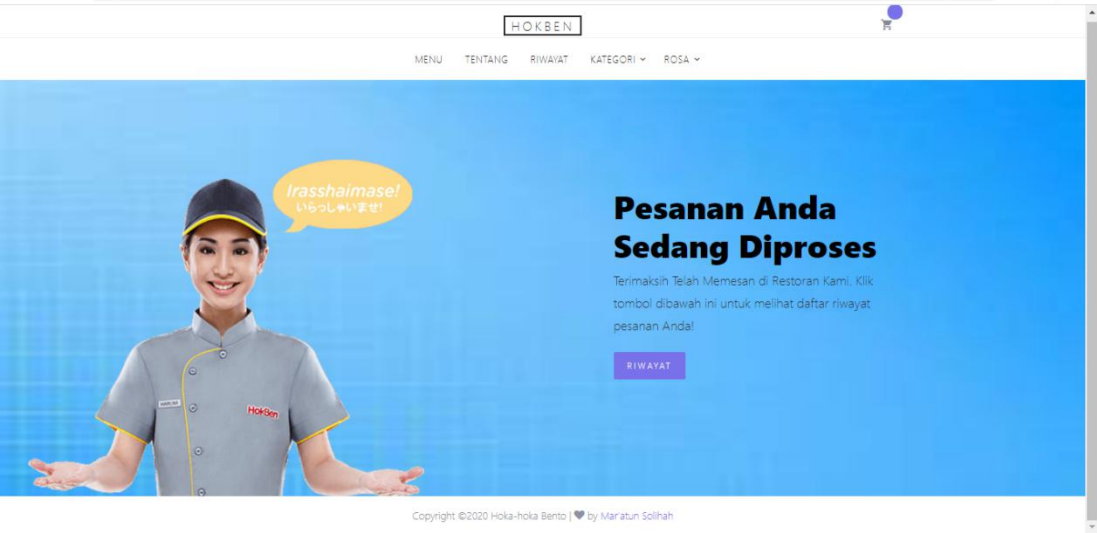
HOKBEN

MENU TENTANG RIWAYAT KATEGORI ROSA

Irasshaimase!
いらっしゃいませ!

HokBen

Pesanan Anda Sedang Diproses

Terimaksih Telah Memesan di Restoran Kami. Klik tombol dibawah ini untuk melihat daftar riwayat pesanan Anda!

RIWAYAT

Copyright ©2020 Hoka-hoka Bento | ♥ by Mar'atun Solihah